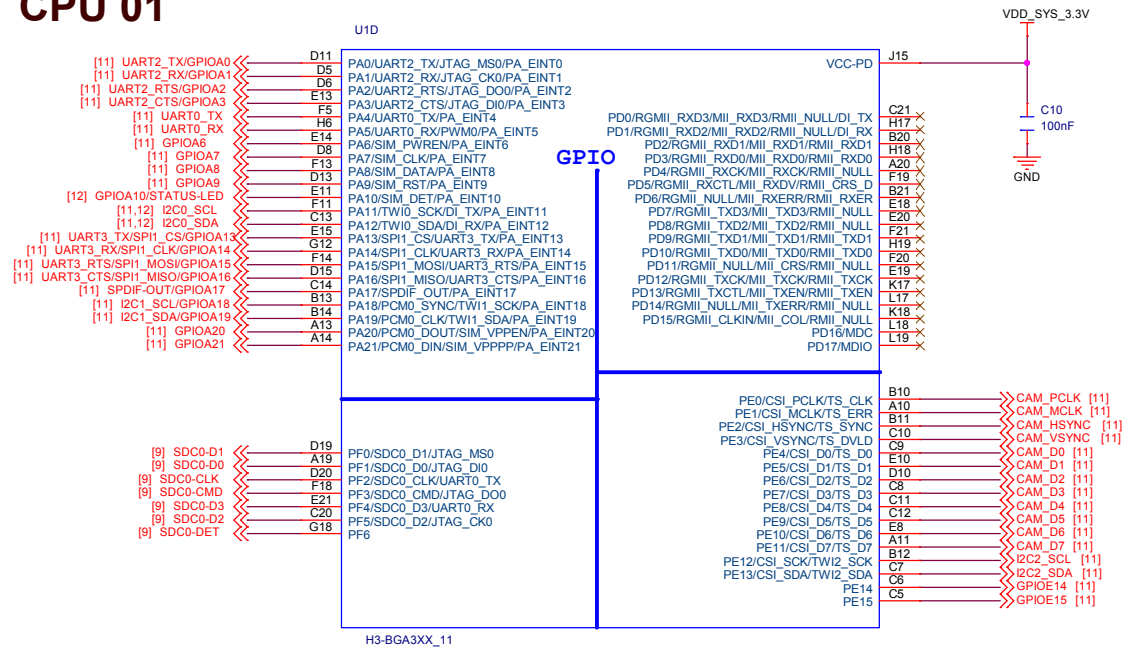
CPU 01

U1D

VDD_SYS_3.3V

[11] UART2_TX/GPIOA0 D11 PA0/UART2_TX/JTAG_MS0/PA_EINT0
[11] UART2_RX/GPIOA1 D5 PA1/UART2_RX/JTAG_CK0/PA_EINT1
[11] UART2_RTS/GPIOA2 D6 PA2/UART2_RTS/JTAG_DO0/PA_EINT2
[11] UART2_CTS/GPIOA3 E13 PA3/UART2_CTS/JTAG_DI0/PA_EINT3
[11] UART0_TX F5 PA4/UART0_TX/PA_EINT4
[11] UART0_RX H6 PA5/UART0_RX/PWM0/PA_EINT5
[11] GPIOA6 E14 PA6/SIM_PWREN/PA_EINT6
[11] GPIOA7 D8 PA7/SIM_CLK/PA_EINT7
[11] GPIOA8 F13 PA8/SIM_DATA/PA_EINT8
[11] GPIOA9 D13 PA9/SIM_RST/PA_EINT9
[12] GPIOA10/STATUS-LED E11 PA10/SIM_DET/PA_EINT10
[11,12] I2C0_SCL F11 PA11/TWI0_SCK/DI_TX/PA_EINT11
[11,12] I2C0_SDA C13 PA12/TWI0_SDA/DI_RX/PA_EINT12
[11] UART3_TX/SPI1_CS/GPIOA13 E15 PA13/SPI1_CS/UART3_TX/PA_EINT13
[11] UART3_RX/SPI1_CLK/GPIOA14 G12 PA14/SPI1_CLK/UART3_RX/PA_EINT14
[11] UART3_RTS/SPI1_MOSI/GPIOA15 F14 PA15/SPI1_MOSI/UART3_RTS/PA_EINT15
[11] UART3_CTS/SPI1_MISO/GPIOA16 D15 PA16/SPI1_MISO/UART3_CTS/PA_EINT16
[11] SPDIF-OUT/GPIOA17 C14 PA17/SPDIF_OUT/PA_EINT17
[11] I2C1_SCL/GPIOA18 B13 PA18/PCM0_SYNC/TWI1_SCK/PA_EINT18
[11] I2C1_SDA/GPIOA19 B14 PA19/PCM0_CLK/TWI1_SDA/PA_EINT19
[11] GPIOA20 A13 PA20/PCM0_DOUT/SIM_VPPEN/PA_EINT20
[11] GPIOA21 A14 PA21/PCM0_DIN/SIM_VPPPP/PA_EINT21

VCC-PD J15
C10 100nF
GND

GPIO

PD0/RGMII_RXD3/MII_RXD3/RMII_NULL/DI_TX C21
PD1/RGMII_RXD2/MII_RXD2/RMII_NULL/DI_RX H17
PD2/RGMII_RXD1/MII_RXD1/RMII_RXD1 B20
PD3/RGMII_RXD0/MII_RXD0/RMII_RXD0 H18
PD4/RGMII_RXCK/MII_RXCK/RMII_NULL A20
PD5/RGMII_RXCTL/MII_RXDV/RMII_CRS_D F19
PD6/RGMII_NULL/MII_RXERR/RMII_RXER B21
PD7/RGMII_TXD3/MII_TXD3/RMII_NULL E18
PD8/RGMII_TXD2/MII_TXD2/RMII_NULL E20
PD9/RGMII_TXD1/MII_TXD1/RMII_TXD1 F21
PD10/RGMII_TXD0/MII_TXD0/RMII_TXD0 H19
PD11/RGMII_NULL/MII_CRS/RMII_NULL F20
PD12/RGMII_TXCK/MII_TXCK/RMII_TXCK E19
PD13/RGMII_TXCTL/MII_TXEN/RMII_TXEN K17
PD14/RGMII_NULL/MII_TXERR/RMII_NULL L17
PD15/RGMII_CLKIN/MII_COL/RMII_NULL K18
PD16/MDC L18
PD17/MDIO L19

PE0/CSI_PCLK/TS_CLK B10 CAM_PCLK [11]
PE1/CSI_MCLK/TS_ERR A10 CAM_MCLK [11]
PE2/CSI_HSYNC/TS_SYNC B11 CAM_HSYNC [11]
PE3/CSI_VSYNC/TS_DVLD C10 CAM_VSYNC [11]
PE4/CSI_D0/TS_D0 C9 CAM_D0 [11]
PE5/CSI_D1/TS_D1 E10 CAM_D1 [11]
PE6/CSI_D2/TS_D2 D10 CAM_D2 [11]
PE7/CSI_D3/TS_D3 C8 CAM_D3 [11]
PE8/CSI_D4/TS_D4 C11 CAM_D4 [11]
PE9/CSI_D5/TS_D5 C12 CAM_D5 [11]
PE10/CSI_D6/TS_D6 E8 CAM_D6 [11]
PE11/CSI_D7/TS_D7 A11 CAM_D7 [11]
PE12/CSI_SCK/TWI2_SCK B12 I2C2_SCL [11]
PE13/CSI_SDA/TWI2_SDA C7 I2C2_SDA [11]
PE14 C6 GPIOE14 [11]
PE15 C5 GPIOE15 [11]

D19
[9] SDC0-D1 A19 PF0/SDC0_D1/JTAG_MS0
[9] SDC0-D0 D20 PF1/SDC0_D0/JTAG_DI0
[9] SDC0-CLK F18 PF2/SDC0_CLK/UART0_TX
[9] SDC0-CMD E21 PF3/SDC0_CMD/JTAG_DO0
[9] SDC0-D3 C20 PF4/SDC0_D3/UART0_RX
[9] SDC0-D2 G18 PF5/SDC0_D2/JTAG_CK0
[9] SDC0-DET PF6

H3-BGA3XX_11